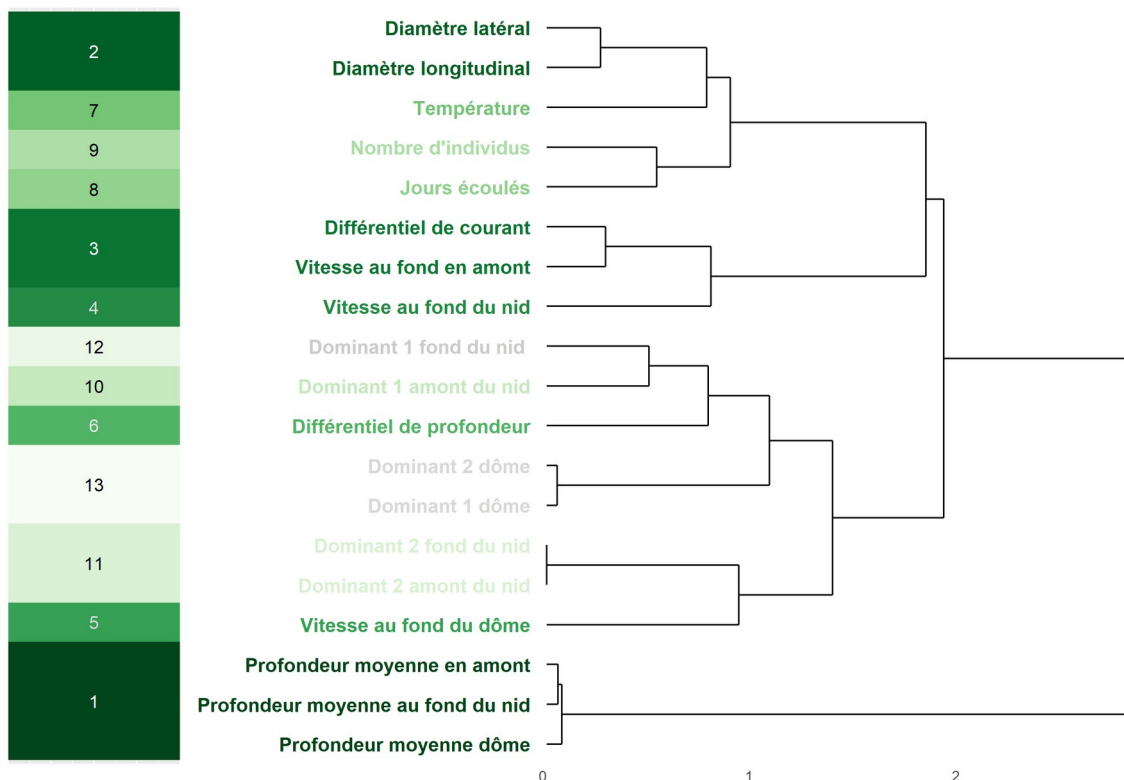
2
7
9
8
3
4
12
10
6
13
11
5
1

Diamètre latéral
Diamètre longitudinal
Température
Nombre d'individus
Jours écoulés
Différentiel de courant
Vitesse au fond en amont
Vitesse au fond du nid
Dominant 1 fond du nid
Dominant 1 amont du nid
Différentiel de profondeur
Dominant 2 dôme
Dominant 1 dôme
Dominant 2 fond du nid
Dominant 2 amont du nid
Vitesse au fond du dôme
Profondeur moyenne en amont
Profondeur moyenne au fond du nid
Profondeur moyenne dôme

0
1
2